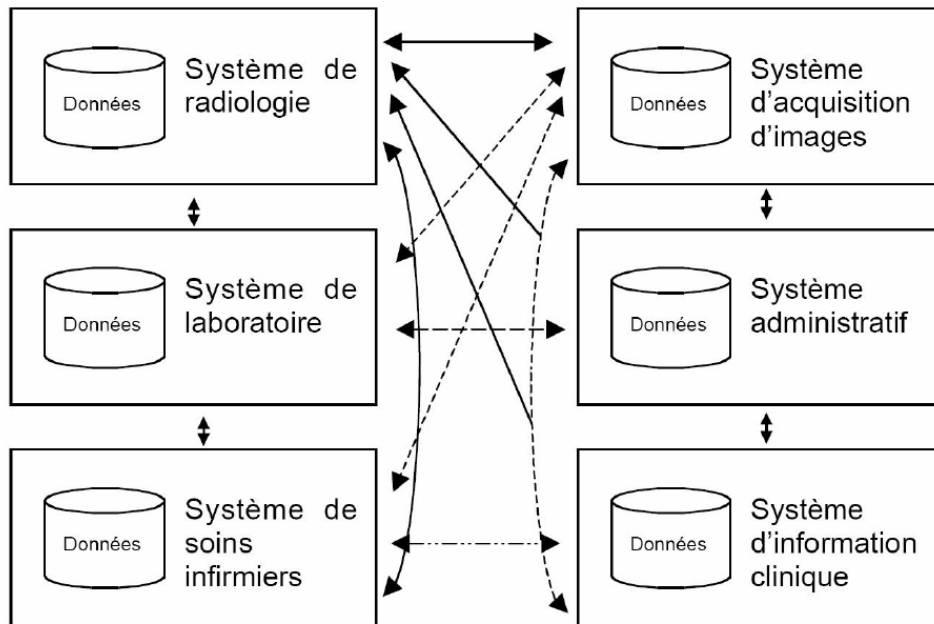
Données

Système de radiologie

Données

Système d'acquisition d'images

Données

Système de laboratoire

Données

Système administratif

Données

Système de soins infirmiers

Données

Système d'information clinique